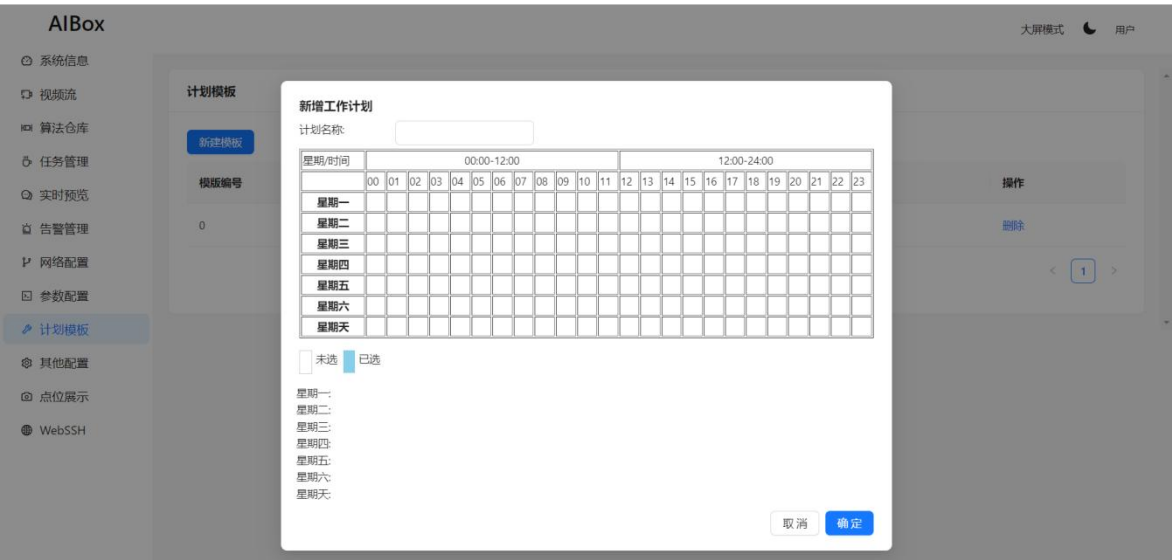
AIBox

大屏模式 用户

系统信息
视频流
算法仓库
任务管理
实时预览
告警管理
网络配置
参数配置
计划模板
其他配置
点位展示
WebSSH

计划模板

新建模板

模版编号
0

操作
删除

1

新增工作计划

计划名称:

| 星期/时间 | 00:00-12:00 | | | | | | | | | | | | 12:00-24:00 | | | | | | | | | | | |
|---|---|---|---|---|---|---|---|---|---|---|---|---|---|---|---|---|---|---|---|---|---|---|---|---|
| | 00 | 01 | 02 | 03 | 04 | 05 | 06 | 07 | 08 | 09 | 10 | 11 | 12 | 13 | 14 | 15 | 16 | 17 | 18 | 19 | 20 | 21 | 22 | 23 |
| 星期一 | | | | | | | | | | | | | | | | | | | | | | | | |
| 星期二 | | | | | | | | | | | | | | | | | | | | | | | | |
| 星期三 | | | | | | | | | | | | | | | | | | | | | | | | |
| 星期四 | | | | | | | | | | | | | | | | | | | | | | | | |
| 星期五 | | | | | | | | | | | | | | | | | | | | | | | | |
| 星期六 | | | | | | | | | | | | | | | | | | | | | | | | |
| 星期天 | | | | | | | | | | | | | | | | | | | | | | | | |

未选 已选

星期一:
星期二:
星期三:
星期四:
星期五:
星期六:
星期天:

取消 确定